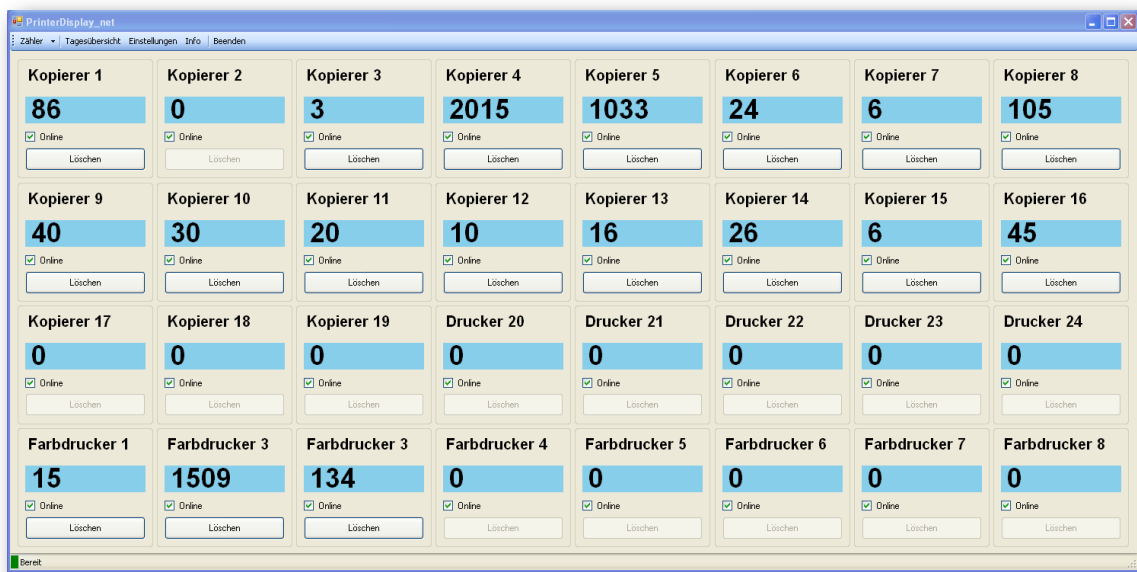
PrinterDisplay_net

Zähler | Tagesübersicht | Einstellungen | Info | Beenden

Kopierer 1
86
Online
Löschen

Kopierer 2
0
Online
Löschen

Kopierer 3
3
Online
Löschen

Kopierer 4
2015
Online
Löschen

Kopierer 5
1033
Online
Löschen

Kopierer 6
24
Online
Löschen

Kopierer 7
6
Online
Löschen

Kopierer 8
105
Online
Löschen

Kopierer 9
40
Online
Löschen

Kopierer 10
30
Online
Löschen

Kopierer 11
20
Online
Löschen

Kopierer 12
10
Online
Löschen

Kopierer 13
16
Online
Löschen

Kopierer 14
26
Online
Löschen

Kopierer 15
6
Online
Löschen

Kopierer 16
45
Online
Löschen

Kopierer 17
0
Online
Löschen

Kopierer 18
0
Online
Löschen

Kopierer 19
0
Online
Löschen

Drucker 20
0
Online
Löschen

Drucker 21
0
Online
Löschen

Drucker 22
0
Online
Löschen

Drucker 23
0
Online
Löschen

Drucker 24
0
Online
Löschen

Farbdrucker 1
15
Online
Löschen

Farbdrucker 3
1509
Online
Löschen

Farbdrucker 3
134
Online
Löschen

Farbdrucker 4
0
Online
Löschen

Farbdrucker 5
0
Online
Löschen

Farbdrucker 6
0
Online
Löschen

Farbdrucker 7
0
Online
Löschen

Farbdrucker 8
0
Online
Löschen

Bereit